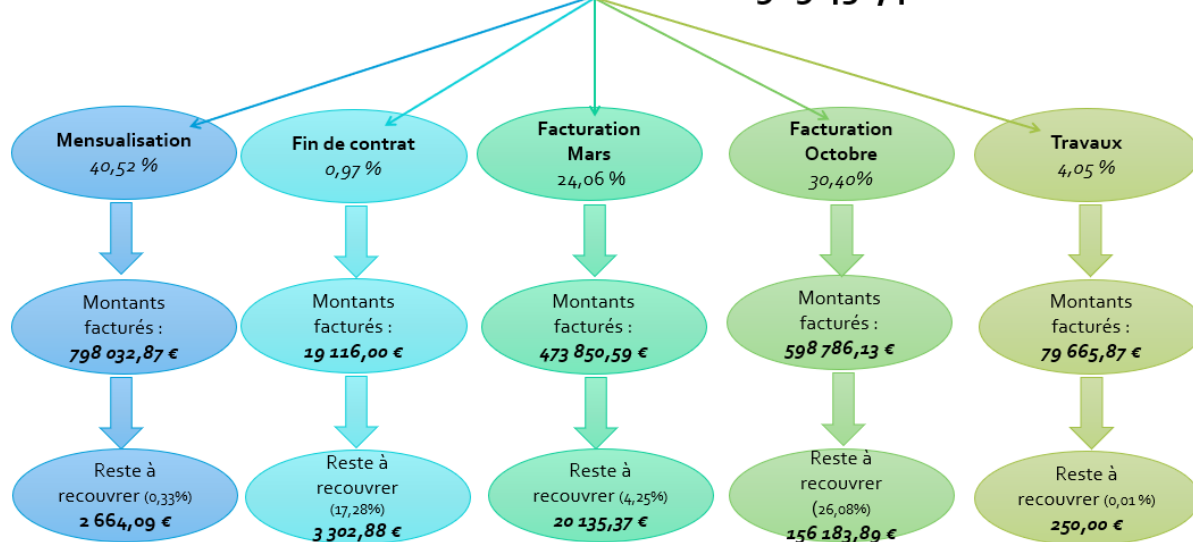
Mensualisation
40,52 %

Montants facturés :
798 032,87 €

Reste à recouvrer (0,33%)
2 664,09 €

Fin de contrat
0,97 %

Montants facturés :
19 116,00 €

Reste à recouvrer (17,28%)
3 302,88 €

Facturation Mars
24,06 %

Montants facturés :
473 850,59 €

Reste à recouvrer (4,25%)
20 135,37 €

Facturation Octobre
30,40%

Montants facturés :
598 786,13 €

Reste à recouvrer (26,08%)
156 183,89 €

Travaux
4,05 %

Montants facturés :
79 665,87 €

Reste à recouvrer (0,01 %)
250,00 €